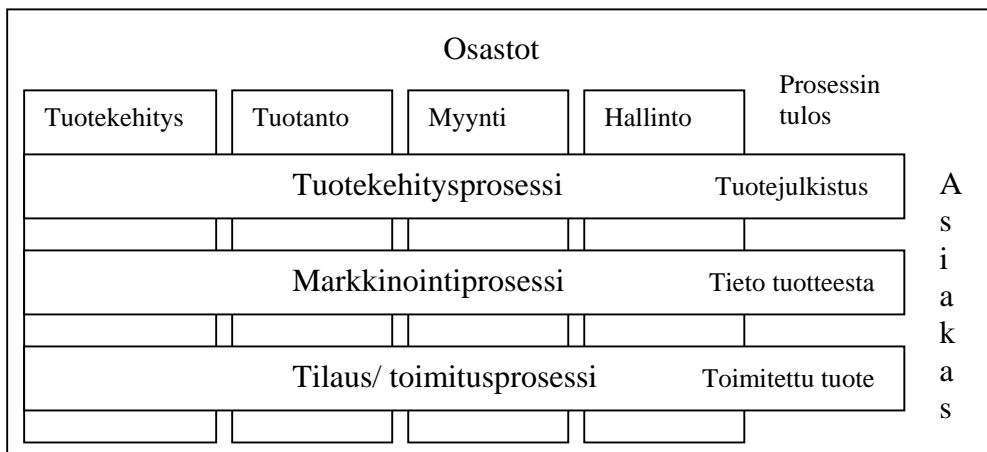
Osastot

Tuotekehitys

Tuotanto

Myynti

Hallinto

Prosessin tulos

Tuotekehitysprosessi

Tuotejulkistus

Markkinointiprosessi

Tieto tuotteesta

Tilaus/ toimitusprosessi

Toimitettu tuote

A
s
i
a
k
a
s